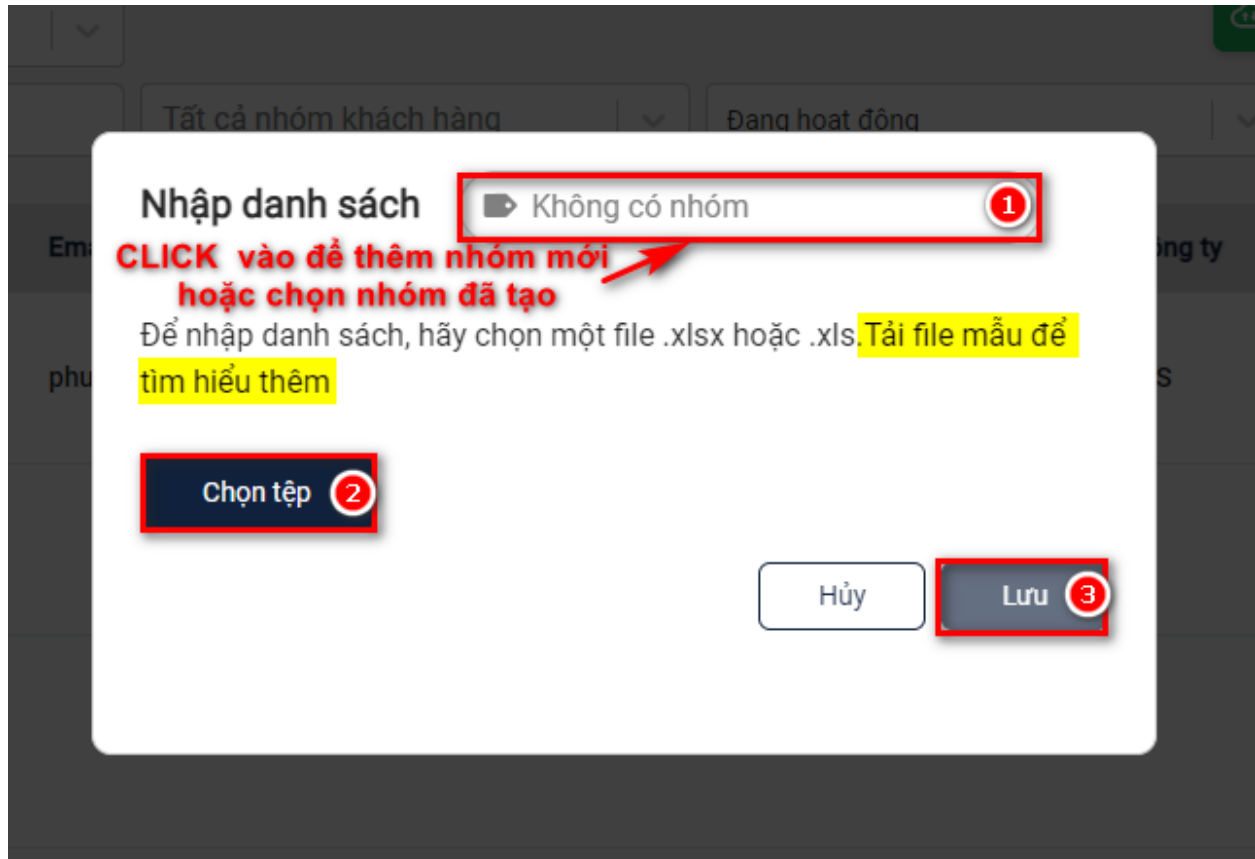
Tất cả nhóm khách hàng

Đang hoạt động

Ema

ông ty

phu

S

Nhập danh sách

Không có nhóm

1

CLICK vào để thêm nhóm mới hoặc chọn nhóm đã tạo

Để nhập danh sách, hãy chọn một file .xlsx hoặc .xls.Tải file mẫu để tìm hiểu thêm

Chọn tệp

2

Hủy

Lưu

3